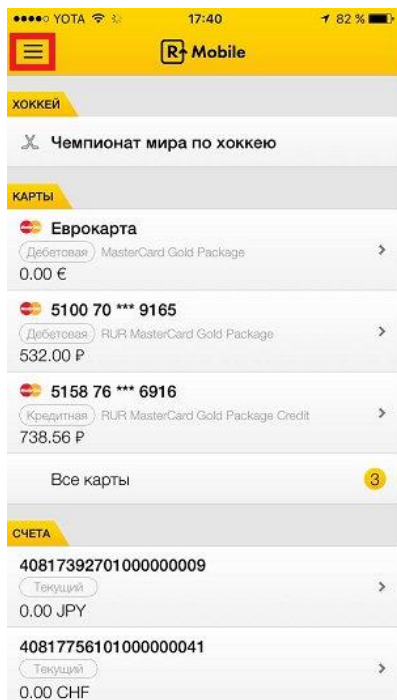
●●●●○ YOTA 17:40 82 %

R Mobile

ХОККЕЙ

Чемпионат мира по хоккею

КАРТЫ

Еврокарта
Дебетовая MasterCard Gold Package
0.00 €

5100 70 *** 9165
Дебетовая RUR MasterCard Gold Package
532.00 ₽

5158 76 *** 6916
Кредитная RUR MasterCard Gold Package Credit
738.56 ₽

Все карты 3

СЧЕТА

40817392701000000009
Текущий
0.00 JPY

40817756101000000041
Текущий
0.00 CHF